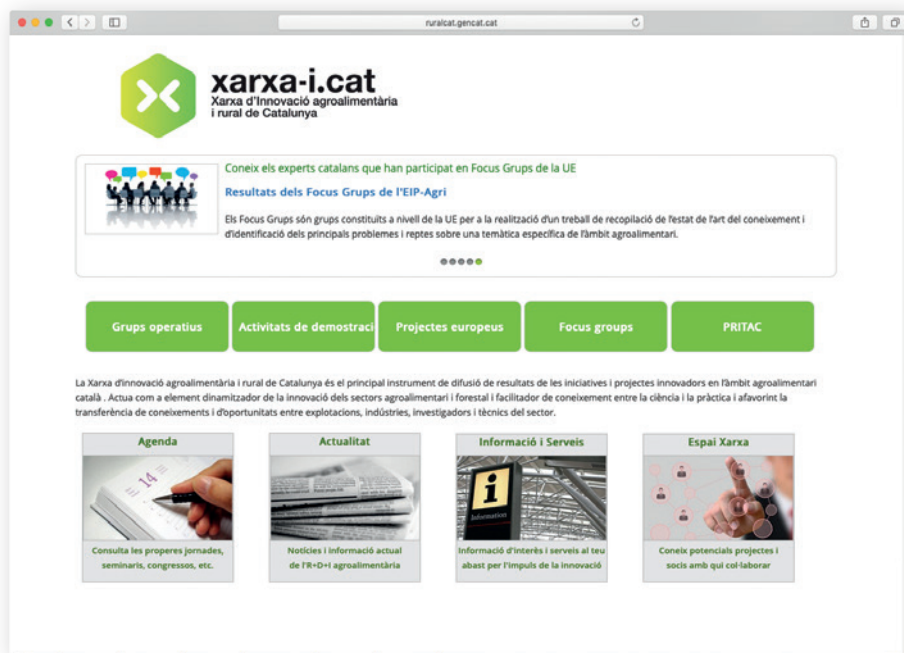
ruralcat.gencat.cat

xarxa-i.cat
Xarxa d'Innovació agroalimentària i rural de Catalunya

Coneix els experts catalans que han participat en Focus Grups de la UE

Resultats dels Focus Grups de l'EIP-Agri

Els Focus Grups són grups constituïts a nivell de la UE per a la realització d'un treball de recopilació de l'estat de l'art del coneixement i d'identificació dels principals problemes i reptes sobre una temàtica específica de l'àmbit agroalimentari.

Grups operatius | Activitats de demostraci | Projectes europeus | Focus groups | PRITAC

La Xarxa d'innovació agroalimentària i rural de Catalunya és el principal instrument de difusió de resultats de les iniciatives i projectes innovadors en l'àmbit agroalimentari català . Actua com a element dinamitzador de la innovació dels sectors agroalimentari i forestal i facilitador de coneixement entre la ciència i la pràctica i afavorint la transferència de coneixements i d'oportunitats entre explotacions, indústries, investigadors i tècnics del sector.

Agenda
14
Consulta les properes jornades, seminaris, congressos, etc.

Actualitat
Notícies i informació actual de l'R+D+I agroalimentària

Informació i Serveis
i
Information
Informació d'interès i serveis al teu abast per l'impuls de la innovació

Espai Xarxa
Coneix potencials projectes i socis amb qui col·laborar